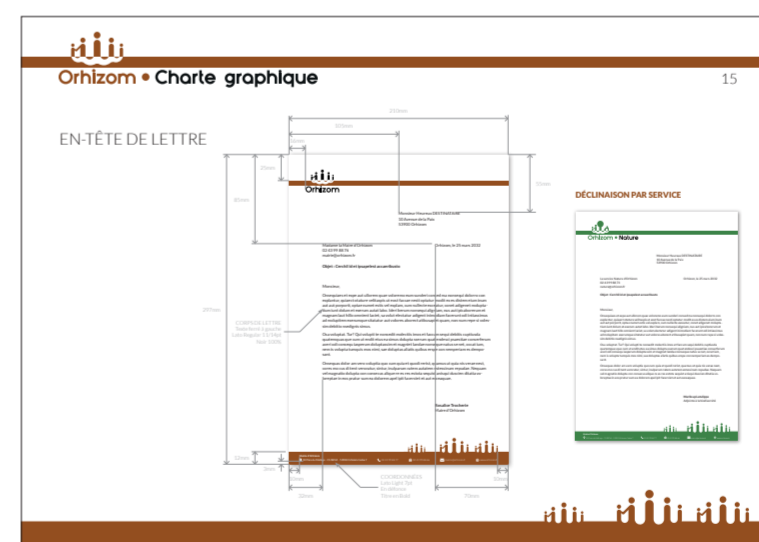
Orhizom • Charte graphique

15

EN-TÊTE DE LETTRE

210mm

200mm

10mm

25mm

51mm

85mm

297mm

Orhizom

CORPS DE LETTRE
Texte Arial / Lato Fin
Lato Regular 7.5/9 Pts
Noir 100%

Objet : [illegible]

Madame,

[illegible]

12mm

COORDONNÉES
Lato Light 7pt
En défonce
Ton sur blanc

52mm

75mm

10mm

10mm

2mm

DÉCLINAISON PAR SERVICE

Orhizom • Nature